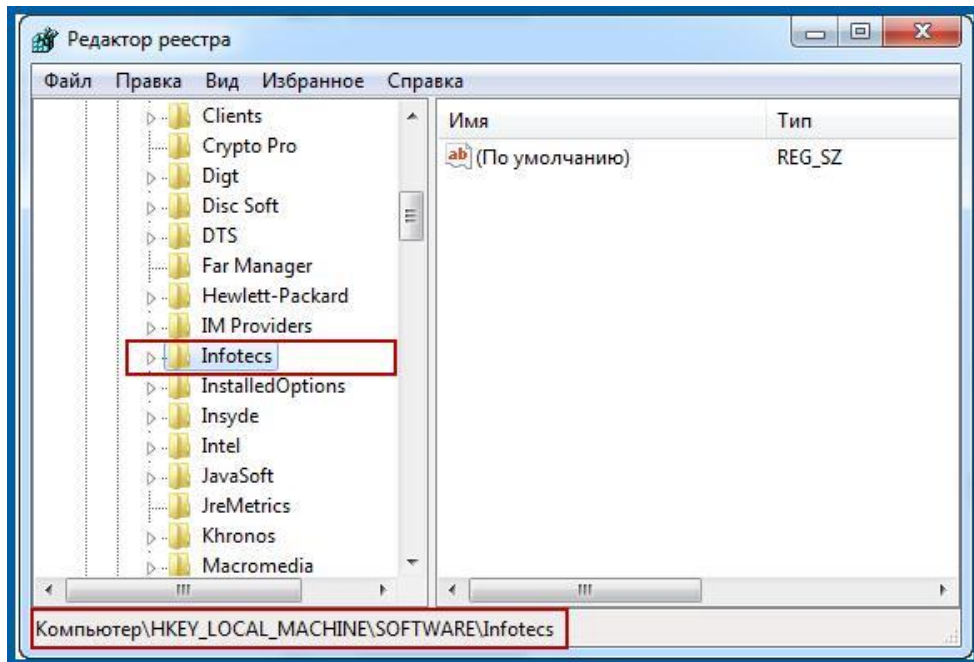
Редактор реестра

Файл Правка Вид Избранное Справка

Clients
Crypto Pro
Digt
Disc Soft
DTS
Far Manager
Hewlett-Packard
IM Providers
Infotecs
InstalledOptions
Insyde
Intel
JavaSoft
JreMetrics
Khronos
Macromedia

| Имя | Тип |
|---|---|
| ab (По умолчанию) | REG_SZ |

Компьютер\HKEY_LOCAL_MACHINE\SOFTWARE\Infotecs